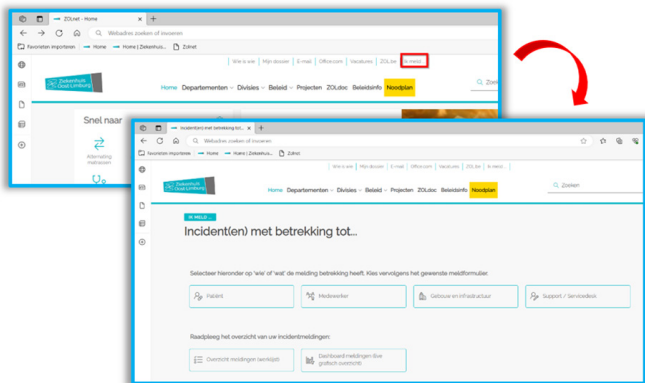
ZOLnet - Home

Webadres zoeken of invoeren

Favorieten importeren | Home | Home | Ziekenhuis... | Zolnet

Wie is wie | Mijn dossier | E-mail | Office.com | Vacatures | ZOL.be | Ik meld...

Ziekenhuis Oost-Limburg

Home | Departementen | Divisies | Beleid | Projecten | ZOLdoc | Beleidsinfo | Noodplan

Zoeken

Snel naar

Alternating meldwezen

Incident(en) met betrekking tot

Webadres zoeken of invoeren

Favorieten importeren | Home | Home | Ziekenhuis... | Zolnet

Wie is wie | Mijn dossier | E-mail | Office.com | Vacatures | ZOL.be | Ik meld...

Ziekenhuis Oost-Limburg

Home | Departementen | Divisies | Beleid | Projecten | ZOLdoc | Beleidsinfo | Noodplan

Zoeken

IK MELD ...

Incident(en) met betrekking tot...

Selecteer hieronder op 'wie' of 'wat' de melding betrekking heeft. Kies vervolgens het gewenste meldformulier.

Patiënt | Medewerker | Gebouw en infrastructuur | Support / Servicedesk

Raadpleeg het overzicht van uw incidentmeldingen:

Overzicht meldingen bekijken | Dashboard meldingen (live grafisch overzicht)